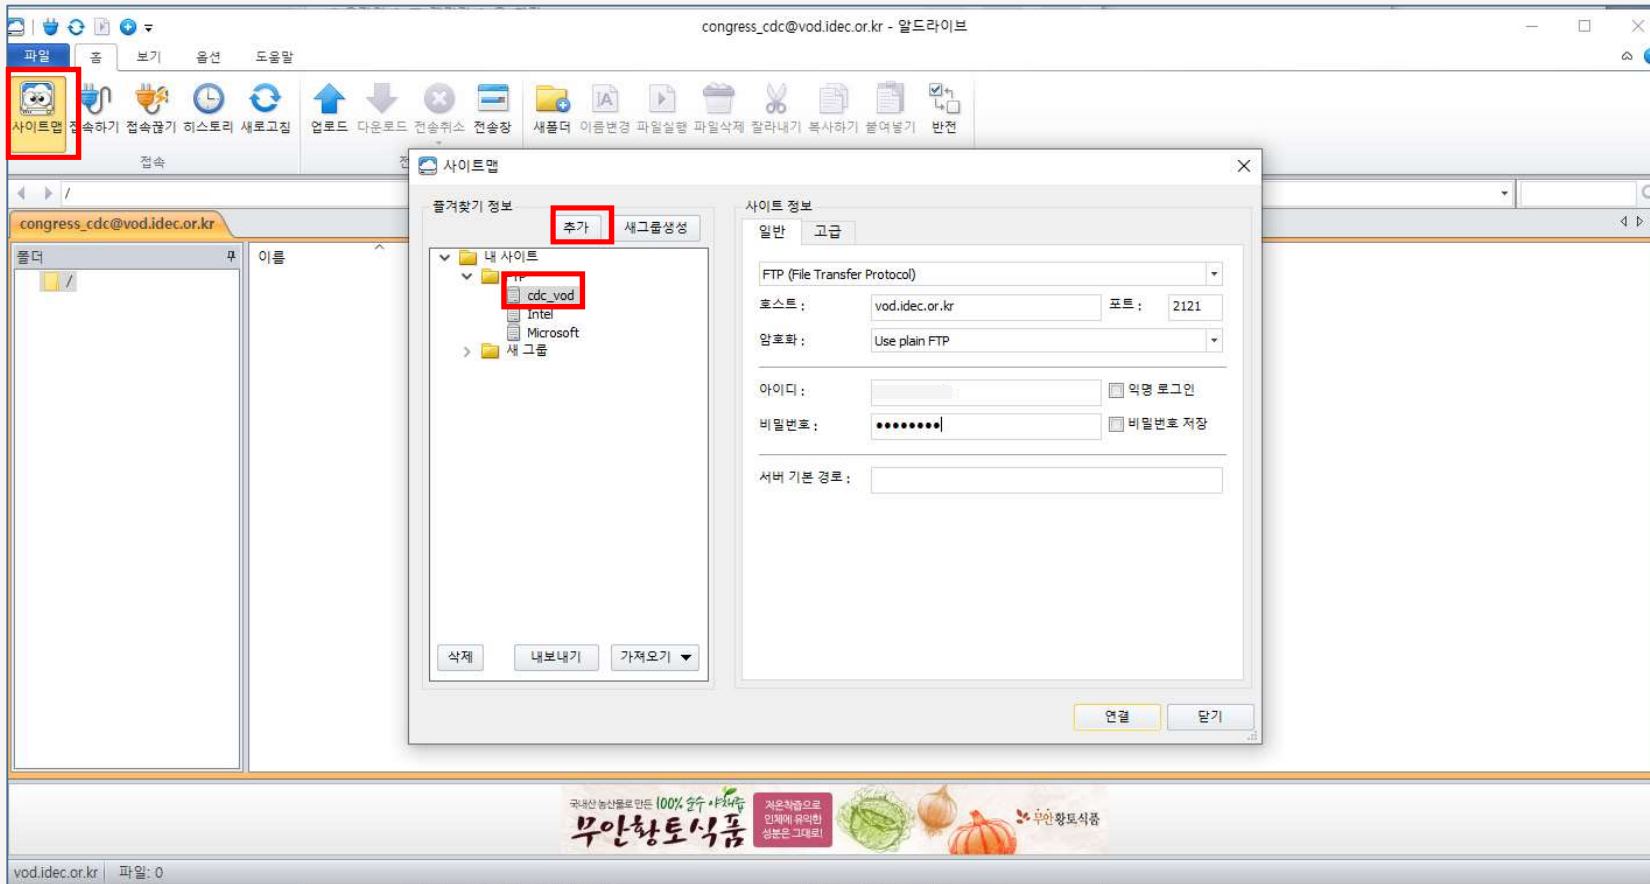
congress_cdc@vod.idec.or.kr - 알드라이브

파일 홈 보기 옵션 도움말

사이트맵 접속하기 접속끊기 히스토리 새로고침 업로드 다운로드 전송취소 전송창 새폴더 이름변경 파일실행 파일삭제 잘라내기 복사하기 붙여넣기 반전

접속

/

congress_cdc@vod.idec.or.kr

폴더

/

이름

사이트맵

즐겨찾기 정보

추가 새그룹생성

내 사이트
FTP
cdc_vod
Intel
Microsoft
새 그룹

삭제 내보내기 가져오기

사이트 정보

일반 고급

FTP (File Transfer Protocol)

호스트 : vod.idec.or.kr 포트 : 2121

암호화 : Use plain FTP

아이디 :

익명 로그인

비밀번호 : ••••••••

비밀번호 저장

서버 기본 경로 :

연결 닫기

국내산 농산물로 만든 100% 순수 야채즙 무안황토식품 저온착즙으로 인체에 유익한 성분은 그대로! 무안황토식품

vod.idec.or.kr 파일: 0